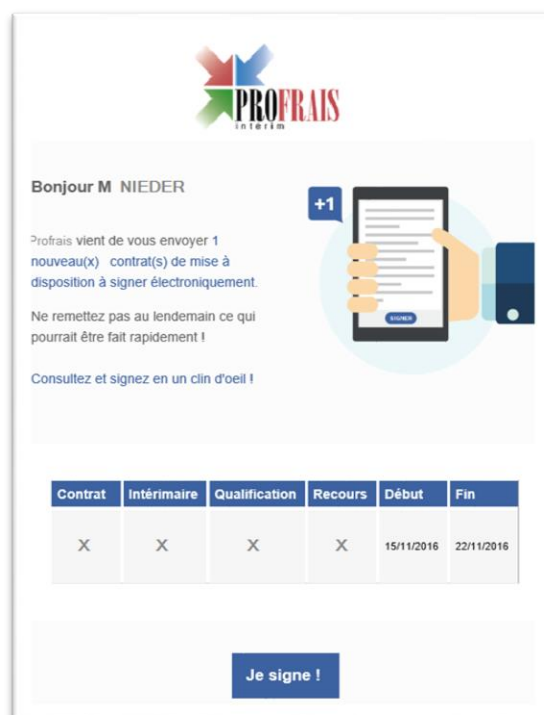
PROFRAIS
interim

Bonjour M NIEDER

+1

Profrais vient de vous envoyer 1 nouveau(x) contrat(s) de mise à disposition à signer électroniquement.

Ne remettez pas au lendemain ce qui pourrait être fait rapidement !

Consultez et signez en un clin d'oeil !

SIGNER

| Contrat | Intérimaire | Qualification | Recours | Début | Fin |
|---|---|---|---|---|---|
| X | X | X | X | 15/11/2016 | 22/11/2016 |

Je signe !